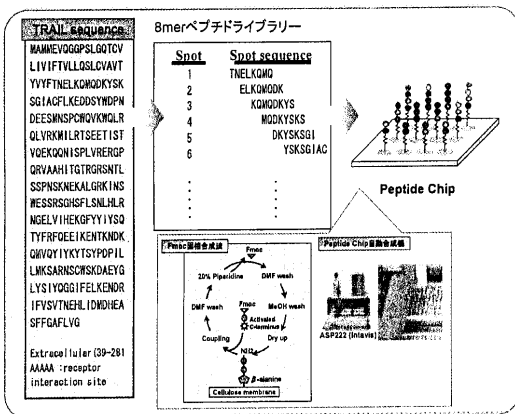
TRAIL sequence

MAMMEVQGGPSLGQTCV
LIVIFTVLLQSLCVAVT
YVYFTNELKQMQDKYSK
SGIACFLKEDDSYWDPN
DEESMNSPCWQVKWQLR
QLVRKMILRTSEETIST
VQEKQQNISPLVRERGP
QRVAAHITGTRGRSNTL
SSPNSKNEKALGRKINS
WESSRSGHSFLSNLHLR
NGELVIHEKGFYYIYSQ
TYFRFQEEIKENTKNDK
QMVQYIYKYTSYPDPIL
LMKSARNSCWSKDAEYG
LYSIYQGGIFELKENDR
IFVSVTNEHLIDMDHEA
SFFGAFLVG

Extracellular(39-281
AAAAA :receptor
interaction site

8merペプチドライブラリー

| Spot | Spot sequence |
|---|---|
| 1 | TNELKQMQ |
| 2 | ELKQMQDK |
| 3 | KQMQDKYS |
| 4 | MQDKYSKS |
| 5 | DKYSKSGI |
| 6 | YSKSGIAC |
| : | : |

Peptide Chip

Fmoc固相合成法

Fmoc
20% Piperidine
DMF wash
DMF wash
MeOH wash
Fmoc
Activated C-terminus
Coupling
Dry up
$NH_2$
β-alanine
Cellulose membrane

Peptide Chip自動合成機

ASP222 (Intavis)